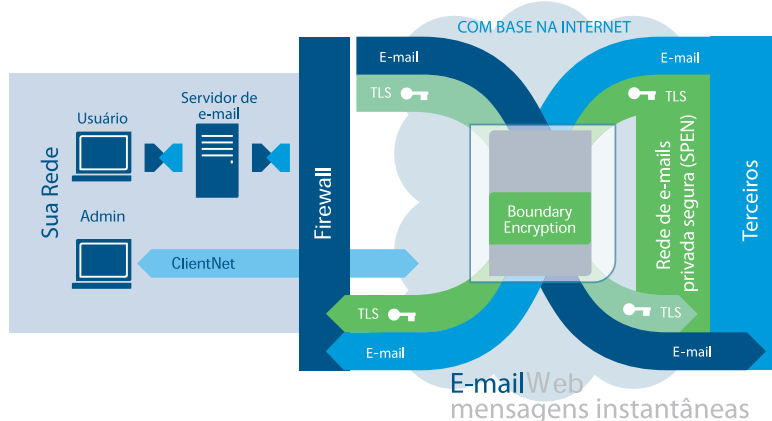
COM BASE NA INTERNET

Sua Rede

Usuário

Servidor de e-mail

Admin

Firewall

E-mail

TLS

ClientNet

TLS

E-mail

E-mail

TLS

Boundary Encryption

Rede de e-mails privada segura (SPEN)

Terceiros

TLS

E-mail

E-mailWeb
mensagens instantâneas